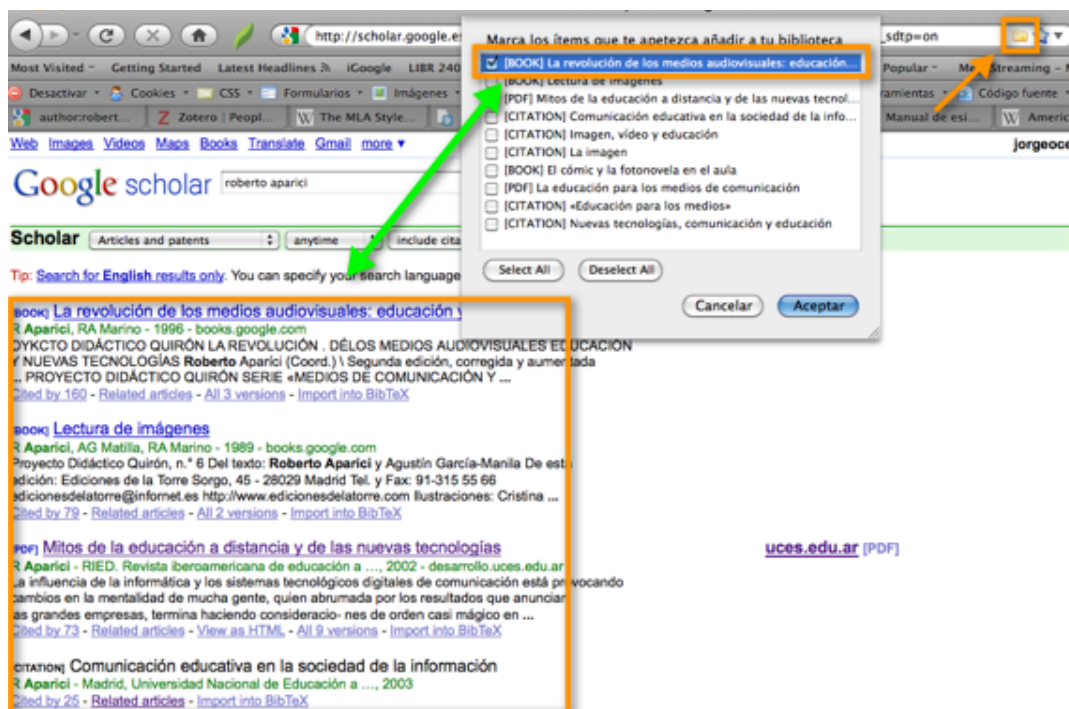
http://scholar.google.es
_sdtp=on
Most Visited
Getting Started
Latest Headlines
iGoogle
LIBR 240
Popular
Me Streaming
Desactivar
Cookies
CSS
Formularios
Imágenes
ramientas
Código fuente
author:robert...
Zotero | Peopl...
The MLA Style...
Manual de esi...
Americ
Web Images Videos Maps Books Translate Gmail more ▾
jorgeoce
Google scholar
roberto aparici
Scholar
Articles and patents
anytime
include cita
Tip: Search for English results only. You can specify your search language

Marca los ítems que te apetezca añadir a tu biblioteca
[BOOK] La revolución de los medios audiovisuales: educación...
[BOOK] Lectura de imágenes
[PDF] Mitos de la educación a distancia y de las nuevas tecnol...
[CITATION] Comunicación educativa en la sociedad de la info...
[CITATION] Imagen, vídeo y educación
[CITATION] La imagen
[BOOK] El cómic y la fotonovela en el aula
[PDF] La educación para los medios de comunicación
[CITATION] «Educación para los medios»
[CITATION] Nuevas tecnologías, comunicación y educación
Select All
Deselect All
Cancelar
Aceptar

[BOOK] La revolución de los medios audiovisuales: educación y
R Aparici, RA Marino - 1996 - books.google.com
OYKCTO DIDÁCTICO QUIRÓN LA REVOLUCIÓN . DÉLOS MEDIOS AUDIOVISUALES EDUCACION Y NUEVAS TECNOLOGÍAS Roberto Aparici (Coord.) \ Segunda edición, corregida y aumentada .. PROYECTO DIDÁCTICO QUIRÓN SERIE «MEDIOS DE COMUNICACIÓN Y ...
Cited by 160 - Related articles - All 3 versions - Import into BibTeX

[BOOK] Lectura de imágenes
R Aparici, AG Matilla, RA Marino - 1989 - books.google.com
Proyecto Didáctico Quirón, n.° 6 Del texto: Roberto Aparici y Agustín García-Manila De esta edición: Ediciones de la Torre Sorgo, 45 - 28029 Madrid Tel. y Fax: 91-315 55 66 edicionesdelatorre@infornet.es http://www.edicionesdelatorre.com Ilustraciones: Cristina ...
Cited by 79 - Related articles - All 2 versions - Import into BibTeX

[PDF] Mitos de la educación a distancia y de las nuevas tecnologías
uces.edu.ar [PDF]
R Aparici - RIED. Revista iberoamericana de educación a ..., 2002 - desarrollo.uces.edu.ar
La influencia de la informática y los sistemas tecnológicos digitales de comunicación está provocando cambios en la mentalidad de mucha gente, quien abrumada por los resultados que anuncian las grandes empresas, termina haciendo consideracio- nes de orden casi mágico en ...
Cited by 73 - Related articles - View as HTML - All 9 versions - Import into BibTeX

[CITATION] Comunicación educativa en la sociedad de la información
R Aparici - Madrid, Universidad Nacional de Educación a ..., 2003
Cited by 25 - Related articles - Import into BibTeX